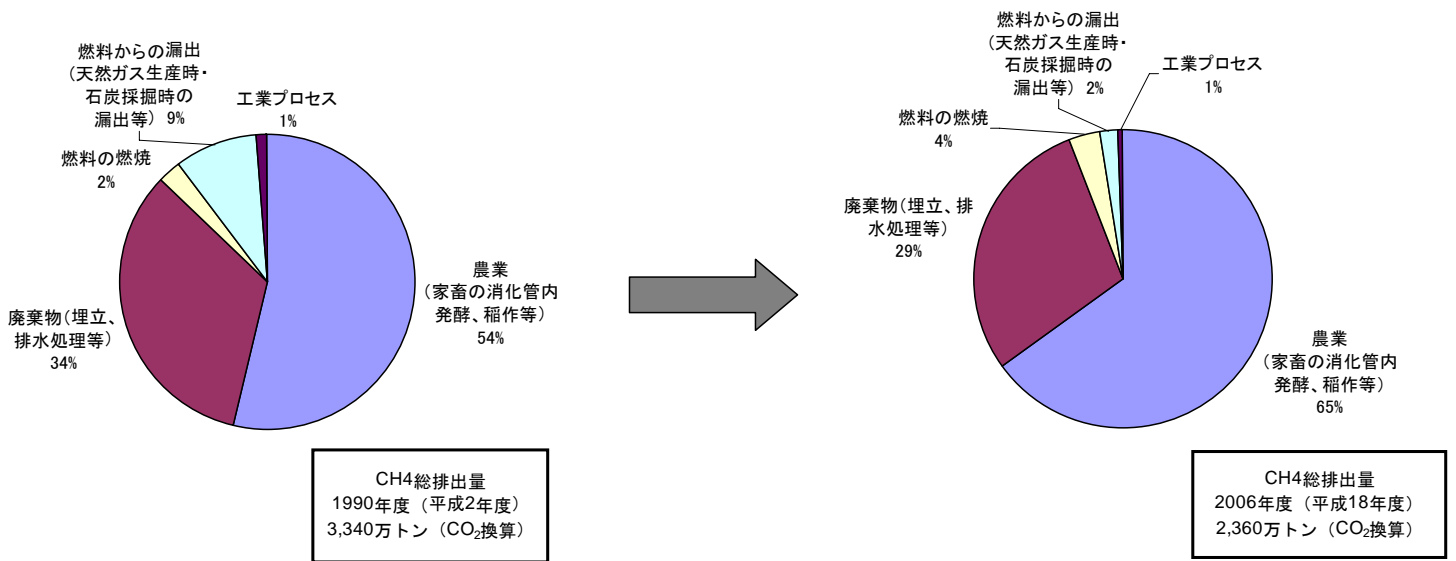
燃料からの漏出（天然ガス生産時・石炭採掘時の漏出等） 9%

工業プロセス 1%

燃料の燃焼 2%

農業（家畜の消化管内発酵、稲作等） 54%

廃棄物（埋立、排水処理等） 34%

CH4総排出量
1990年度（平成2年度）
3,340万トン（$CO_2$換算）

燃料からの漏出（天然ガス生産時・石炭採掘時の漏出等） 2%

工業プロセス 1%

燃料の燃焼 4%

廃棄物（埋立、排水処理等） 29%

農業（家畜の消化管内発酵、稲作等） 65%

CH4総排出量
2006年度（平成18年度）
2,360万トン（$CO_2$換算）